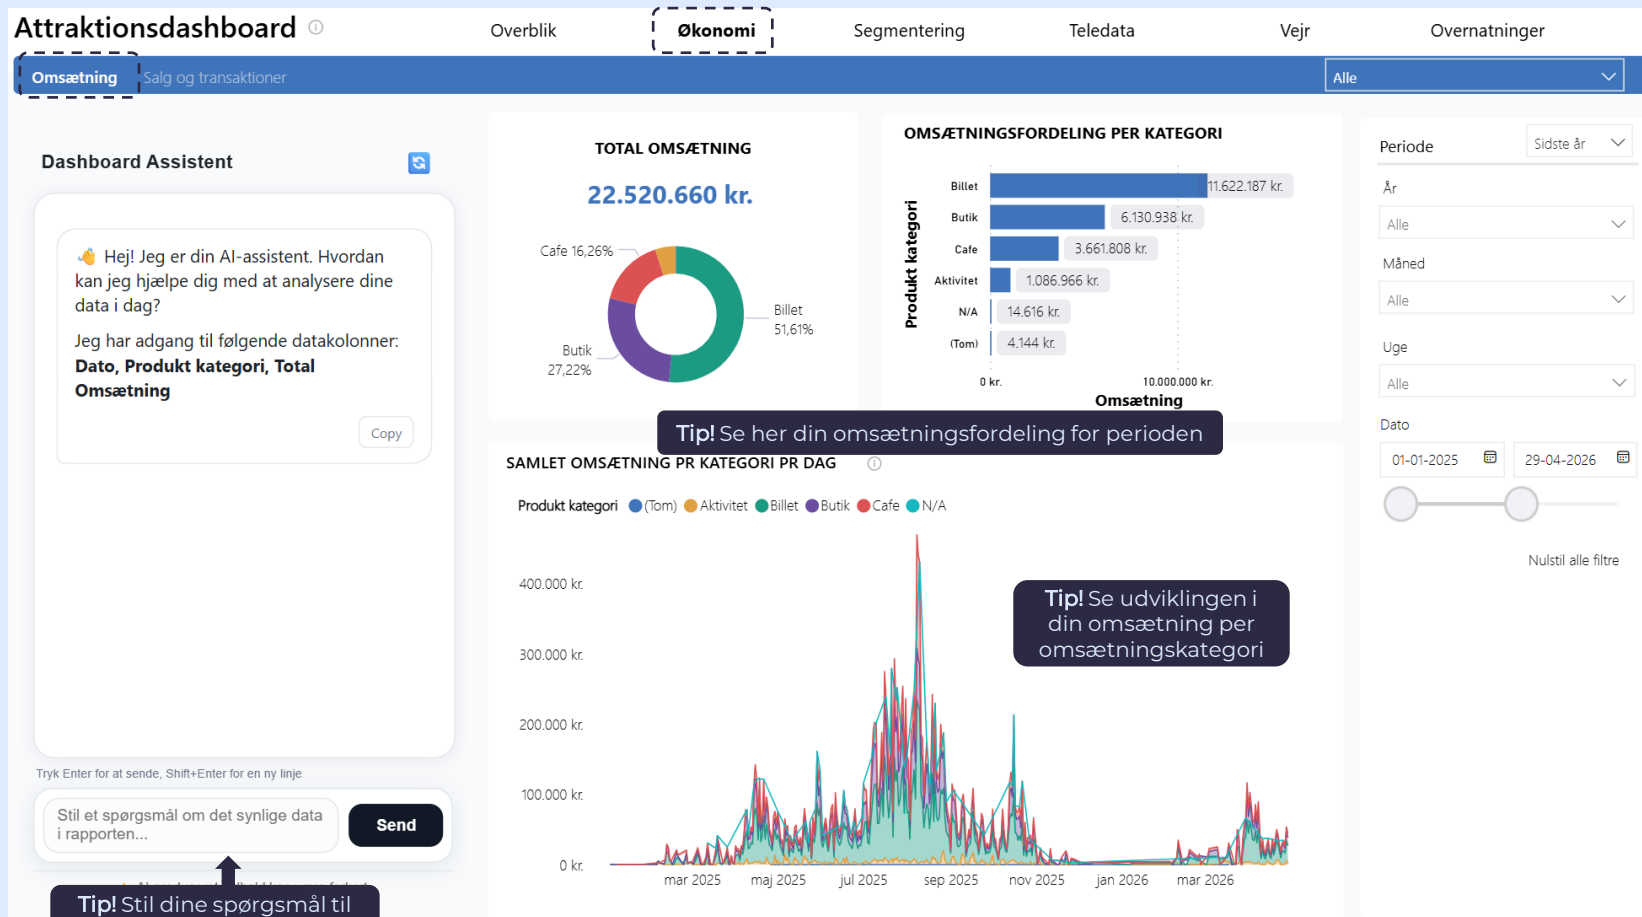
Attraktionsdashboard

Overblik Økonomi Segmentering Teledata Vejr Overnatninger

Omsætning Salg og transaktioner

Alle

Dashboard Assistent

👋 Hej! Jeg er din AI-assistent. Hvordan kan jeg hjælpe dig med at analysere dine data i dag?

Jeg har adgang til følgende datakolonner: **Dato, Produkt kategori, Total Omsætning**

Copy

Tryk Enter for at sende, Shift+Enter for en ny linje

Stil et spørgsmål om det synlige data i rapporten...

Send

Tip! Stil dine spørgsmål til

TOTAL OMSÆTNING

22.520.660 kr.

Cafe 16,26%

Billet 51,61%

Butik 27,22%

OMSÆTNINGSFORDELING PER KATEGORI

Produkt kategori

| Kategori | Omsætning |
|---|---|
| Billet | 11.622.187 kr. |
| Butik | 6.130.938 kr. |
| Cafe | 3.661.808 kr. |
| Aktivitet | 1.086.966 kr. |
| N/A | 14.616 kr. |
| (Tom) | 4.144 kr. |

0 kr. 10.000.000 kr.

Omsætning

Tip! Se her din omsætningsfordeling for perioden

SAMLET OMSÆTNING PR KATEGORI PR DAG

Produkt kategori (Tom) Aktivitet Billet Butik Cafe N/A

400.000 kr.
300.000 kr.
200.000 kr.
100.000 kr.
0 kr.

mar 2025 maj 2025 jul 2025 sep 2025 nov 2025 jan 2026 mar 2026

Tip! Se udviklingen i din omsætning per omsætningskategori

Periode Sidste år

År
Alle

Måned
Alle

Uge
Alle

Dato
01-01-2025 29-04-2026

Nulstil alle filtre